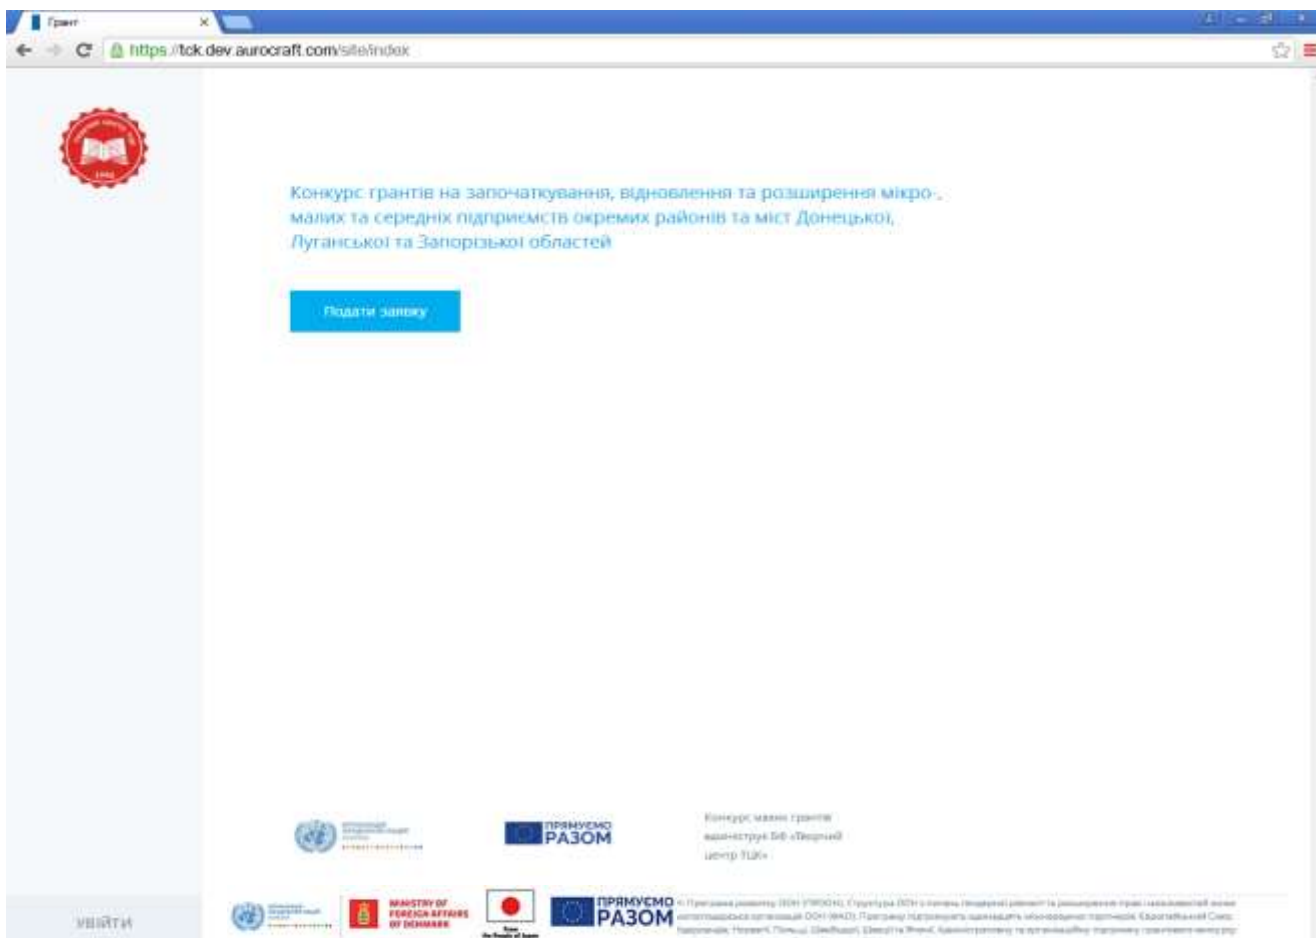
Грант

https://tck.dev.aurocraft.com/site/index

Конкурс грантів на започаткування, відновлення та розширення мікро-, малих та середніх підприємств окремих районів та міст Донецької, Луганської та Запорізької областей

Подати заявку

ПРЯМУЄМО РАЗОМ

Конкурс малих грантів адмініструє БФ «Творчий центр ТЦК»

УВІЙТИ

MINISTRY OF FOREIGN AFFAIRS OF DENMARK

ПРЯМУЄМО РАЗОМ

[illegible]